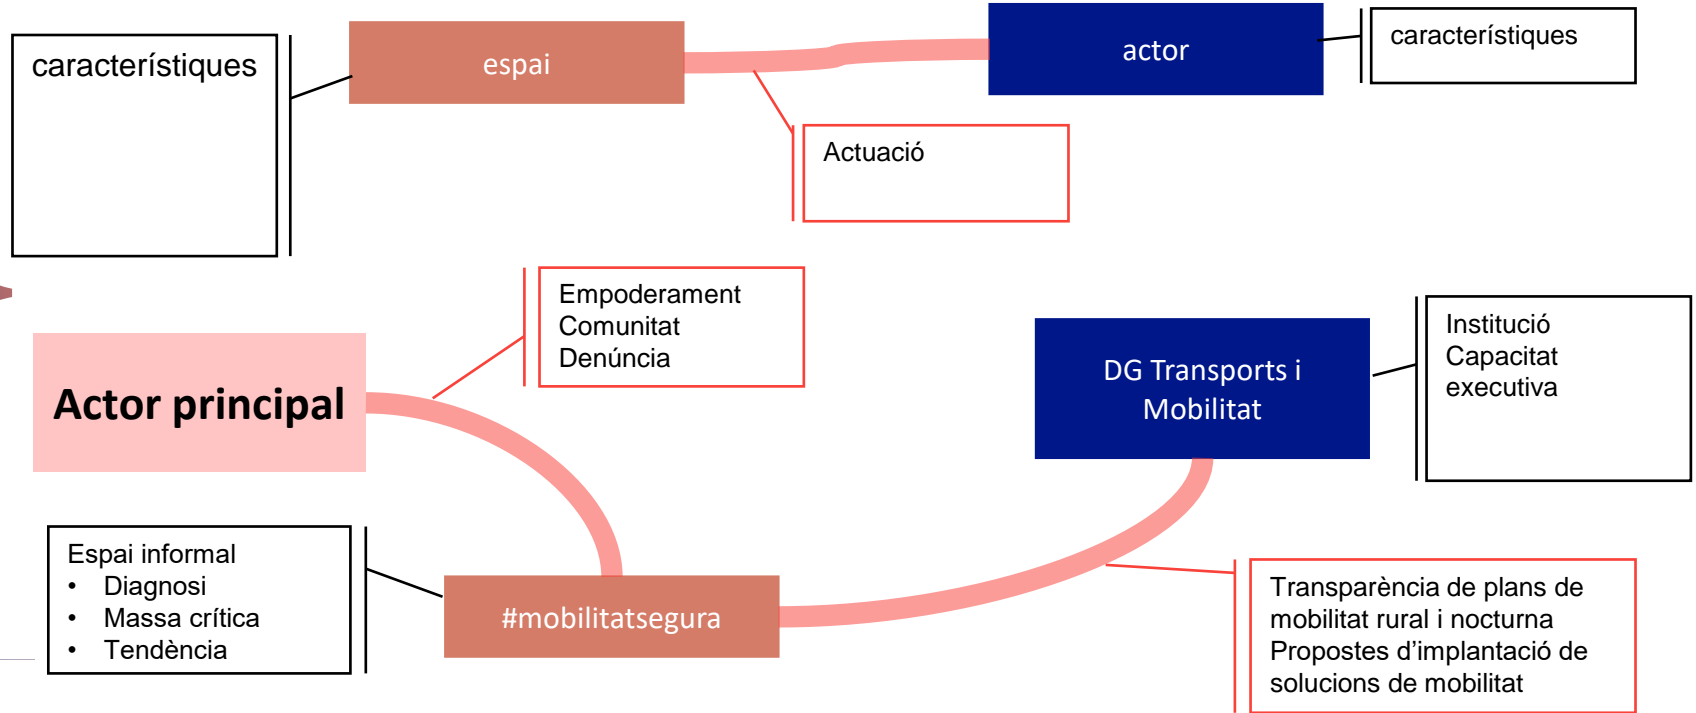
característiques

espai

actor

característiques

Actuació

Empoderament
Comunitat
Denúncia

Actor principal

DG Transports i Mobilitat

Institució
Capacitat executiva

Espai informal
• Diagnosi
• Massa crítica
• Tendència

#mobilitatsegura

Transparència de plans de mobilitat rural i nocturna
Propostes d'implantació de solucions de mobilitat